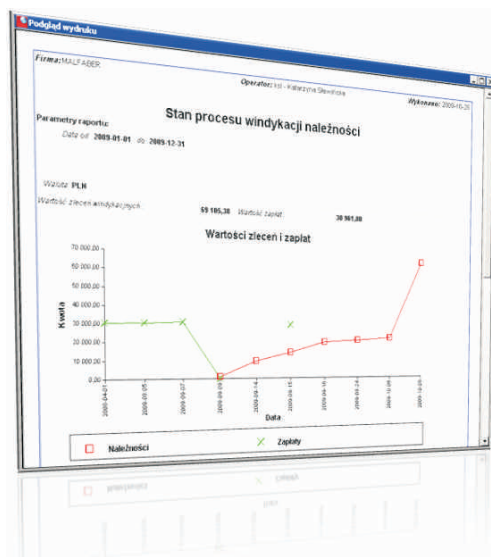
Podgląd wydruku

Firma: MALFABER

Operator: ksl - Katarzyna Sławińska

Wykonano: 2009-10-28

Parametry raportu:

Stan procesu windykacji należności

Data od 2009-01-01 do 2009-12-31

Waluta PLN

Wartość zleceń windykacyjnych 59 105,38 Wartość zapłat 30 161,88

Wartości zleceń i zapłat

70 000,00
60 000,00
50 000,00
40 000,00
30 000,00
20 000,00
10 000,00
0,00

Kwota

2009-04-01
2009-05-05
2009-06-07
2009-09-09
2009-09-14
2009-09-15
2009-09-16
2009-09-24
2009-10-08
2009-10-20

Data

Należności
Zapłaty